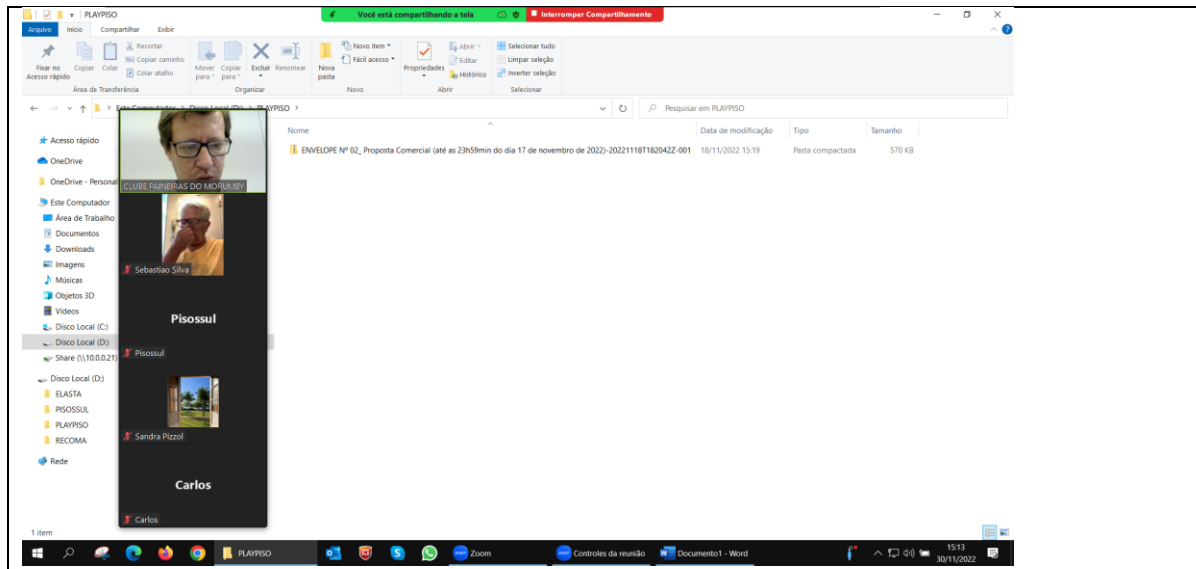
PLAYPISO

Você está compartilhando a tela

Interromper Compartilhamento

Arquivo Início Compartilhar Exibir

Fixar no Acesso rápido Copiar Colar Recortar Copiar caminho Colar atalho Área de Transferência

Mover para Copiar para Excluir Renomear Organizar

Nova pasta Novo item Fácil acesso Novo

Propriedades Abrir Editar Histórico Abrir

Selecionar tudo Limpar seleção Inverter seleção Selecionar

Este Computador > Disco Local (D:) > PLAYPISO >

Pesquisar em PLAYPISO

Acesso rápido
OneDrive
OneDrive - Personal
Este Computador
Área de Trabalho
Documentos
Downloads
Imagens
Músicas
Objetos 3D
Vídeos
Disco Local (C:)
Disco Local (D:)
Share (\\10.0.0.21)
Disco Local (D:)
ELASTA
PISOSSUL
PLAYPISO
RECOMA
Rede

CLUBE PAINEIRAS DO MORUMBY

Sebastiao Silva

Pisossul

Pisossul

Sandra Pizzol

Carlos

Carlos

| Nome | Data de modificação | Tipo | Tamanho |
|---|---|---|---|
| ENVELOPE Nº 02_ Proposta Comercial (até as 23h59min do dia 17 de novembro de 2022)-20221118T182042Z-001 | 18/11/2022 15:19 | Pasta compactada | 570 KB |

1 item

PLAYPISO Zoom Controles da reunião Documento1 - Word

15:13 30/11/2022